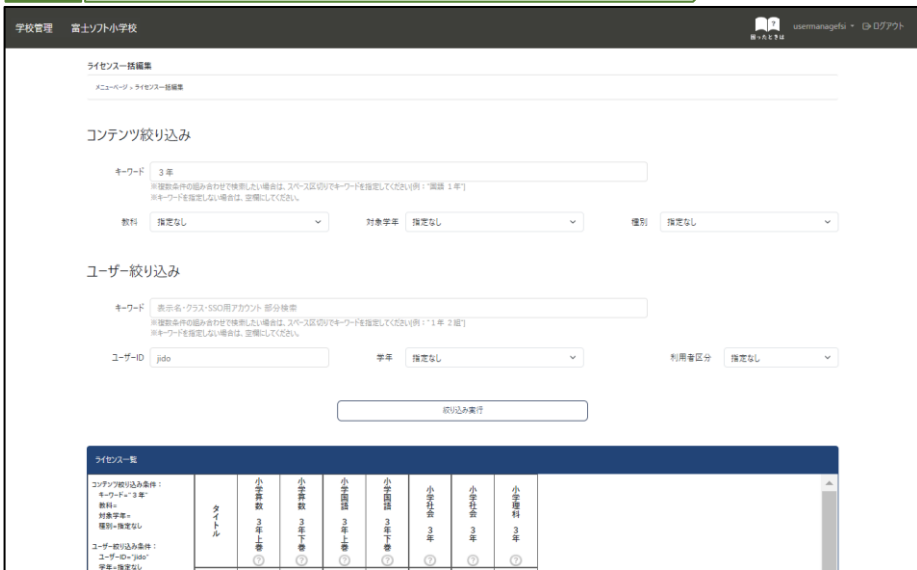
学校管理　富士ソフト小学校

困ったときは　usermanagefsi ▾　ログアウト

ライセンス一括編集

メニューページ » ライセンス一括編集

コンテンツ絞り込み

キーワード　3 年

※複数条件の組み合わせで検索したい場合は、スペース区切りでキーワードを指定してください(例：“国語 1年”)
※キーワードを指定しない場合は、空欄にしてください。

教科　指定なし

対象学年　指定なし

種別　指定なし

ユーザー絞り込み

キーワード　表示名・クラス・SSO用アカウント 部分検索

※複数条件の組み合わせで検索したい場合は、スペース区切りでキーワードを指定してください(例：“1年 2組”)
※キーワードを指定しない場合は、空欄にしてください。

ユーザーID　jido

学年　指定なし

利用者区分　指定なし

絞込み実行

ライセンス一覧

コンテンツ絞り込み条件：
キーワード="3 年"
教科=
対象学年=
種別=指定なし

ユーザー絞り込み条件：
ユーザーID="jido"
学年=指定なし

| タイトル | 小学算数 3年上巻 | 小学算数 3年下巻 | 小学国語 3年上巻 | 小学国語 3年下巻 | 小学社会 3年 | 小学社会 3年 | 小学理科 3年 |
|---|---|---|---|---|---|---|---|